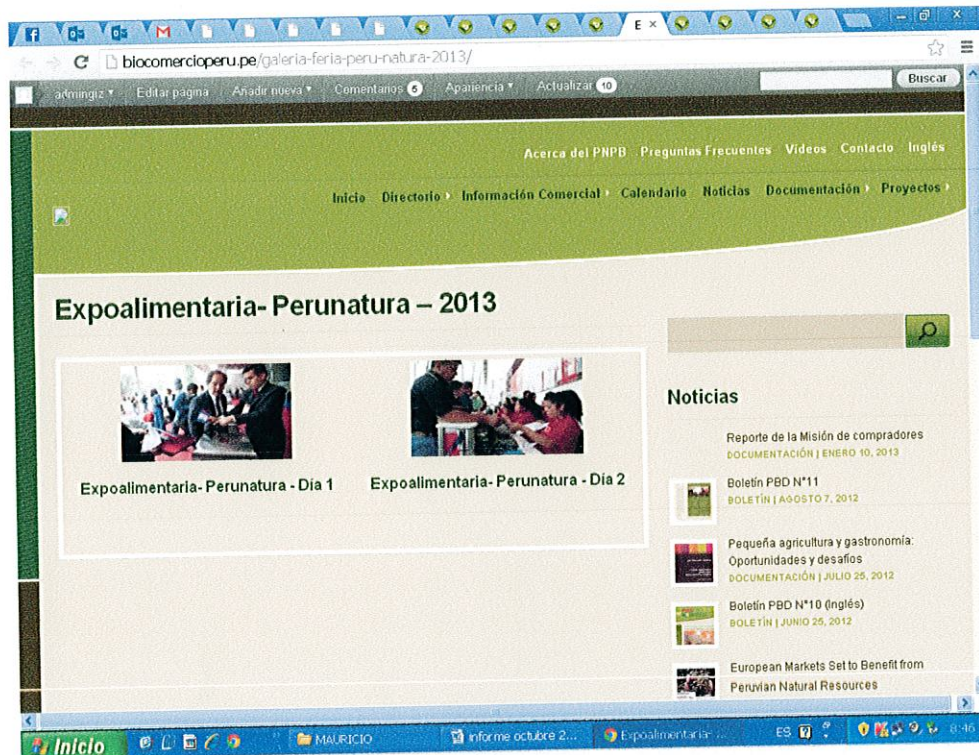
E ×

biocomercioperu.pe/galeria-feria-peru-natura-2013/

admingiz ▾ Editar página Añadir nueva ▾ Comentarios 6 Apariencia ▾ Actualizar 10 Buscar

Acerca del PNPB Preguntas Frecuentes Videos Contacto Inglés

Inicio Directorio › Información Comercial › Calendario Noticias Documentación › Proyectos ›

Expoalimentaria- Perunatura – 2013

Expoalimentaria- Perunatura - Día 1

Expoalimentaria- Perunatura - Día 2

Noticias

Reporte de la Misión de compradores
DOCUMENTACIÓN | ENERO 10, 2013

Boletín PBD N°11
BOLETÍN | AGOSTO 7, 2012

Pequeña agricultura y gastronomía: Oportunidades y desafíos
DOCUMENTACIÓN | JULIO 25, 2012

Boletín PBD N°10 (Inglés)
BOLETÍN | JUNIO 25, 2012

European Markets Set to Benefit from Peruvian Natural Resources

Inicio MAURICIO informe octubre 2... Expoalimentaria-... ES 8:46